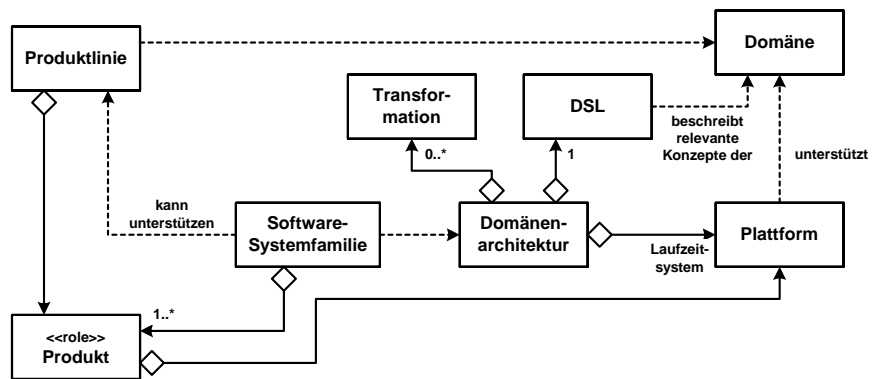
Produktlinie

Domäne

Transformation

DSL

beschreibt relevante Konzepte der

0..*

1

unterstützt

kann unterstützen

Software-Systemfamilie

Domänenarchitektur

Plattform

Laufzeitsystem

1..*

<<role>>
Produkt